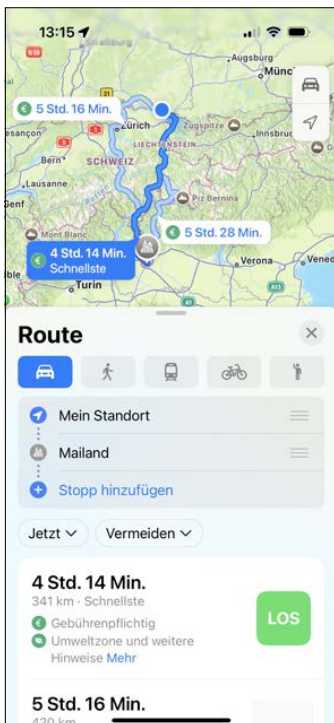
13:15

Augsburg
Münc
5 Std. 16 Min.
Zürich
Zugspitze
Innsbruc
esançon
SCHWEIZ
LIECHTENSTEIN
Bern
Lausanne
Genf
5 Std. 28 Min.
4 Std. 14 Min.
Schnellste
Verona
Venec
Turin

Route

Mein Standort
Mailand
Stopp hinzufügen

Jetzt
Vermeiden

4 Std. 14 Min.
341 km · Schnellste
Gebührenpflichtig
Umweltzone und weitere Hinweise Mehr
LOS

5 Std. 16 Min.
420 km